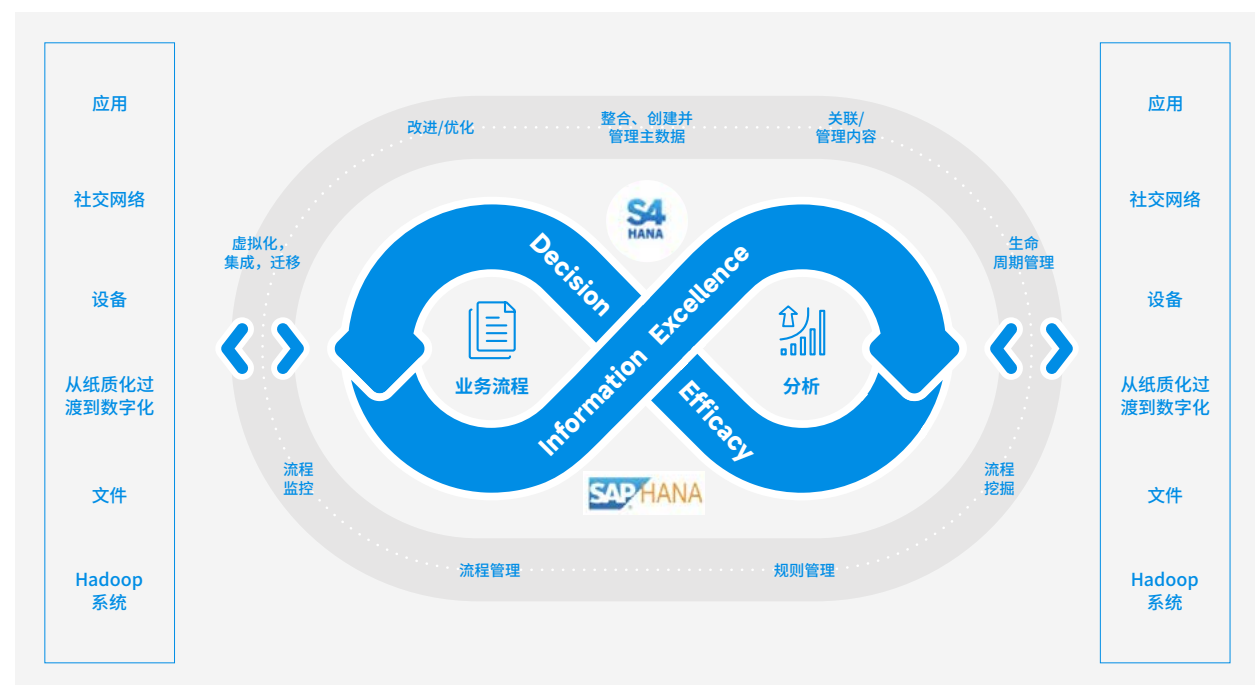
应用

社交网络

设备

从纸质化过渡到数字化

文件

Hadoop 系统

改进/优化

整合、创建并管理主数据

关联/管理内容

虚拟化，集成，迁移

生命周期管理

S4 HANA

Decision

Information Excellence

Efficacy

业务流程

分析

流程监控

流程挖掘

SAP HANA

流程管理

规则管理

应用

社交网络

设备

从纸质化过渡到数字化

文件

Hadoop 系统